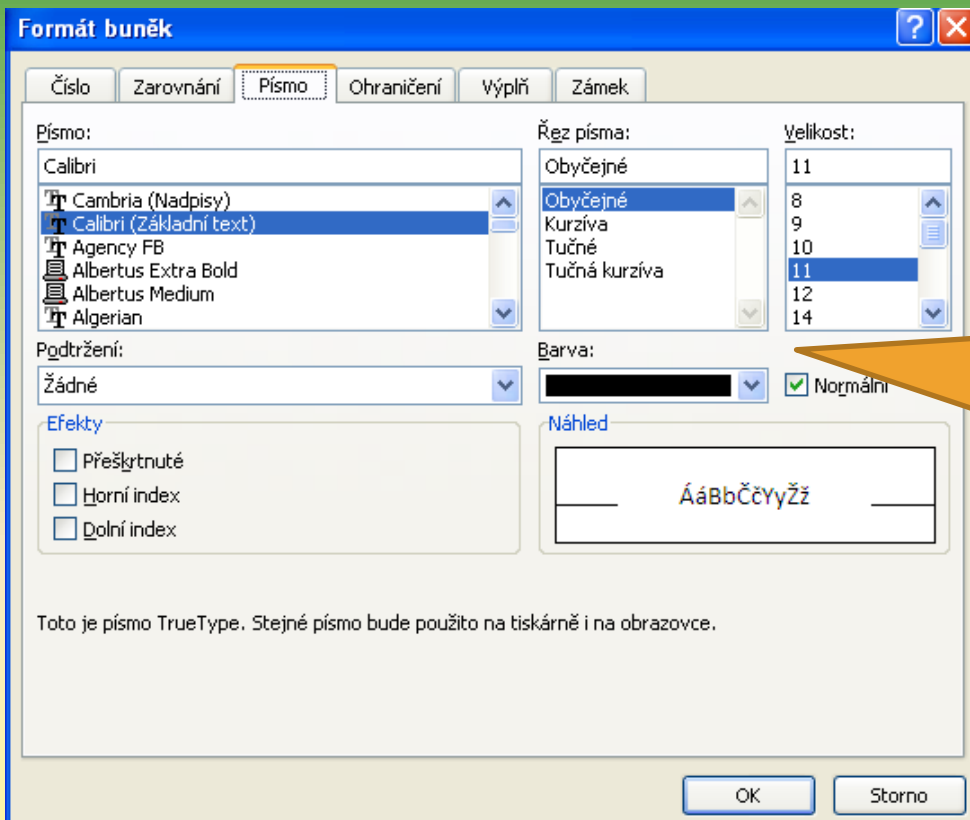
Formát buněk

Číslo | Zarovnání | Písmo | Ohraničení | Výplň | Zámek

Písmo:
Calibri
Cambria (Nadpisy)
Calibri (Základní text)
Agency FB
Albertus Extra Bold
Albertus Medium
Algerian

Řez písma:
Obyčejné
Obyčejné
Kurzíva
Tučné
Tučná kurzíva

Velikost:
11
8
9
10
11
12
14

Podtržení:
Žádné

Barva:

Normální

Efekty
Přeškrtnuté
Horní index
Dolní index

Náhled
ÁáBbČčYyŽž

Toto je písmo TrueType. Stejné písmo bude použito na tiskárně i na obrazovce.

OK
Storno